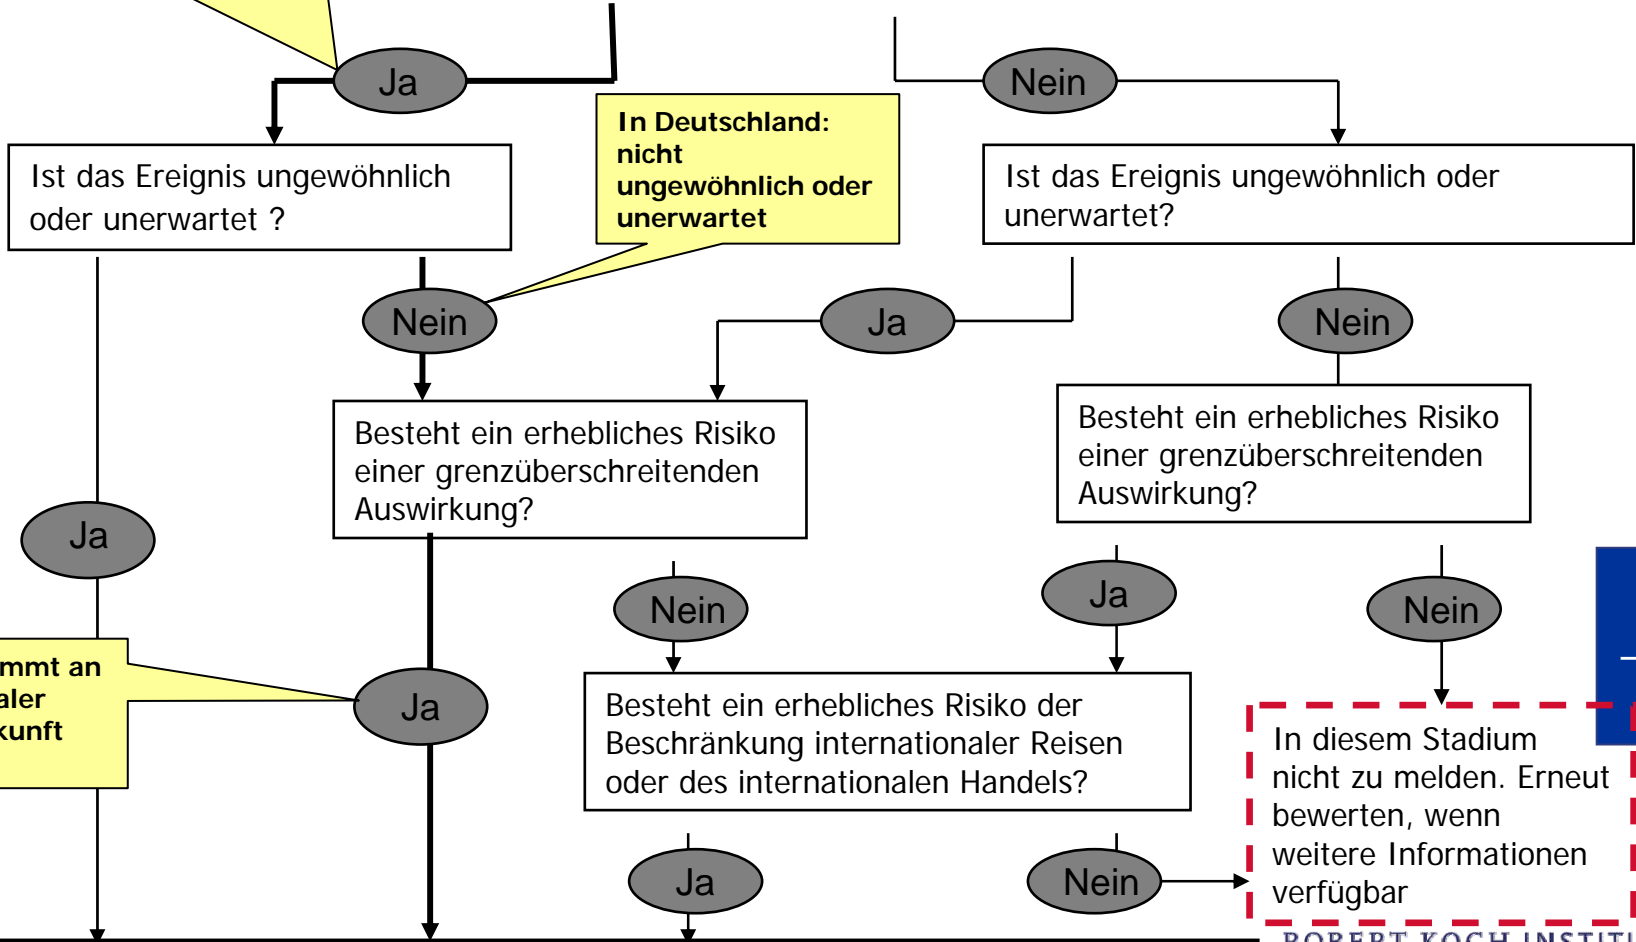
Ja

Nein

Ist das Ereignis ungewöhnlich oder unerwartet ?

In Deutschland: nicht ungewöhnlich oder unerwartet

Ist das Ereignis ungewöhnlich oder unerwartet?

Nein

Ja

Nein

Besteht ein erhebliches Risiko einer grenzüberschreitenden Auswirkung?

Besteht ein erhebliches Risiko einer grenzüberschreitenden Auswirkung?

Ja

Nein

Ja

Nein

mmt an
aler
kunft

Ja

Besteht ein erhebliches Risiko der Beschränkung internationaler Reisen oder des internationalen Handels?

In diesem Stadium nicht zu melden. Erneut bewerten, wenn weitere Informationen verfügbar

Ja

Nein

ROBERT KOCH INSTITU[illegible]